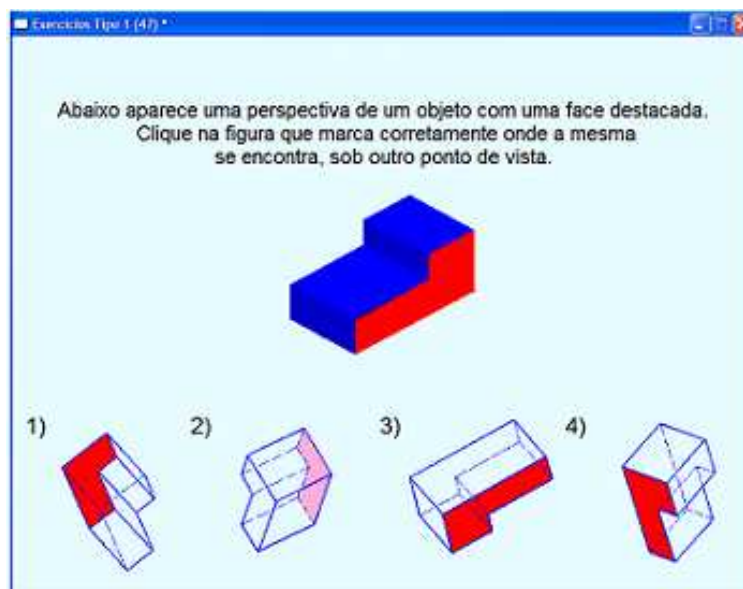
Exercícios Tipo 1 (47) *

Abaixo aparece uma perspectiva de um objeto com uma face destacada. Clique na figura que marca corretamente onde a mesma se encontra, sob outro ponto de vista.

1)

2)

3)

4)